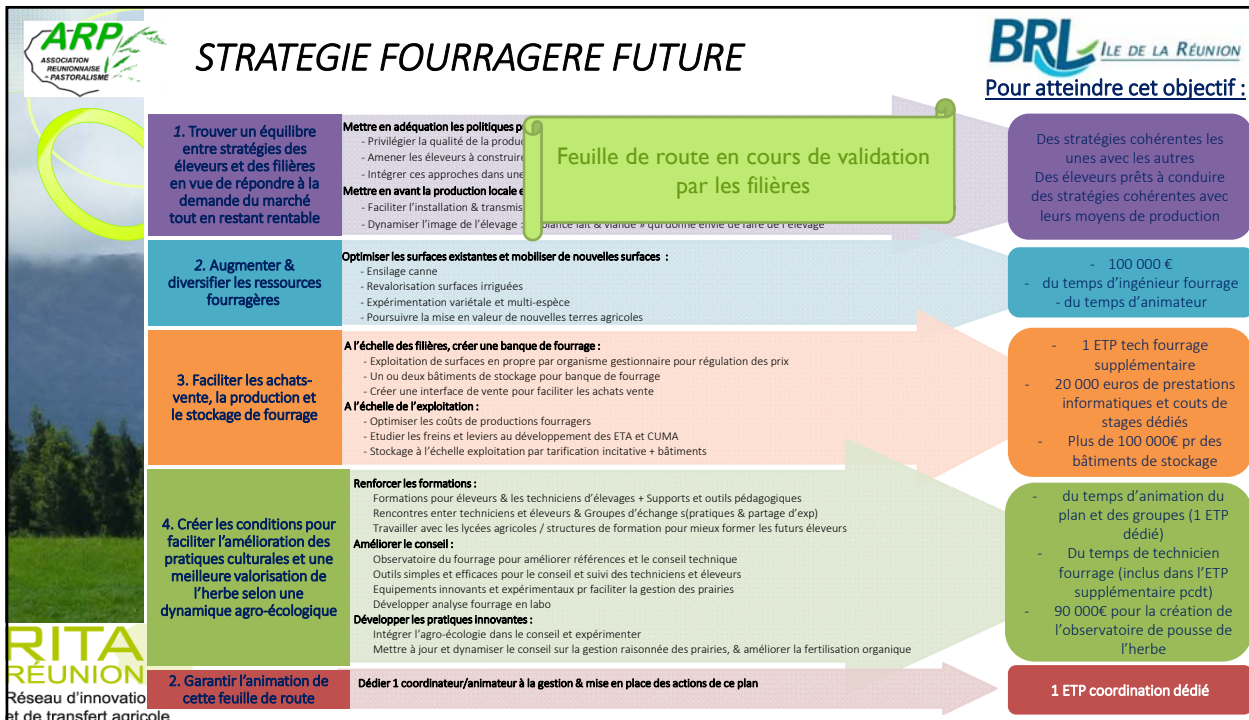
ARP
ASSOCIATION REUNIONNAISE PASTORALISME

STRATEGIE FOURRAGERE FUTURE

BRL ILE DE LA RÉUNION

Pour atteindre cet objectif :

1. Trouver un équilibre entre stratégies des éleveurs et des filières en vue de répondre à la demande du marché tout en restant rentable

Mettre en adéquation les politiques p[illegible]
- Privilégier la qualité de la produc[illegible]
- Amener les éleveurs à construire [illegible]
- Intégrer ces approches dans une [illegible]
Mettre en avant la production locale e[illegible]
- Faciliter l'installation & transmis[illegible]
- Dynamiser l'image de l'élevage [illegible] « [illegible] lait & viande » qui donne envie de faire de l'élevage

Feuille de route en cours de validation par les filières

Des stratégies cohérentes les unes avec les autres
Des éleveurs prêts à conduire des stratégies cohérentes avec leurs moyens de production

2. Augmenter & diversifier les ressources fourragères

Optimiser les surfaces existantes et mobiliser de nouvelles surfaces :
- Ensilage canne
- Revalorisation surfaces irriguées
- Expérimentation variétale et multi-espèce
- Poursuivre la mise en valeur de nouvelles terres agricoles

- 100 000 €
- du temps d'ingénieur fourrage
- du temps d'animateur

3. Faciliter les achats-vente, la production et le stockage de fourrage

A l'échelle des filières, créer une banque de fourrage :
- Exploitation de surfaces en propre par organisme gestionnaire pour régulation des prix
- Un ou deux bâtiments de stockage pour banque de fourrage
- Créer une interface de vente pour faciliter les achats vente
A l'échelle de l'exploitation :
- Optimiser les coûts de productions fourragers
- Etudier les freins et leviers au développement des ETA et CUMA
- Stockage à l'échelle exploitation par tarification incitative + bâtiments

- 1 ETP tech fourrage supplémentaire
- 20 000 euros de prestations informatiques et couts de stages dédiés
- Plus de 100 000€ pr des bâtiments de stockage

4. Créer les conditions pour faciliter l'amélioration des pratiques culturales et une meilleure valorisation de l'herbe selon une dynamique agro-écologique

Renforcer les formations :
Formations pour éleveurs & les techniciens d'élevages + Supports et outils pédagogiques
Rencontres enter techniciens et éleveurs & Groupes d'échange s(pratiques & partage d'exp)
Travailler avec les lycées agricoles / structures de formation pour mieux former les futurs éleveurs
Améliorer le conseil :
Observatoire du fourrage pour améliorer références et le conseil technique
Outils simples et efficaces pour le conseil et suivi des techniciens et éleveurs
Equipements innovants et expérimentaux pr faciliter la gestion des prairies
Développer analyse fourrage en labo
Développer les pratiques innovantes :
Intégrer l'agro-écologie dans le conseil et expérimenter
Mettre à jour et dynamiser le conseil sur la gestion raisonnée des prairies, & améliorer la fertilisation organique

- du temps d'animation du plan et des groupes (1 ETP dédié)
- Du temps de technicien fourrage (inclus dans l'ETP supplémentaire pcdt)
- 90 000€ pour la création de l'observatoire de pousse de l'herbe

2. Garantir l'animation de cette feuille de route

Dédier 1 coordinateur/animateur à la gestion & mise en place des actions de ce plan

1 ETP coordination dédié

RITA RÉUNION
Réseau d'innovatio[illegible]
et de transfert agricole